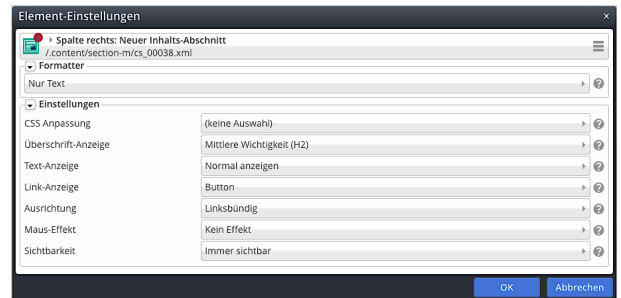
Element-Einstellungen ×

Spalte rechts: Neuer Inhalts-Abschnitt
/.content/section-m/cs_00038.xml

Formatter

Nur Text

Einstellungen

| CSS Anpassung | (keine Auswahl) |
|---|---|
| Überschrift-Anzeige | Mittlere Wichtigkeit (H2) |
| Text-Anzeige | Normal anzeigen |
| Link-Anzeige | Button |
| Ausrichtung | Linksbündig |
| Maus-Effekt | Kein Effekt |
| Sichtbarkeit | Immer sichtbar |

OK Abbrechen